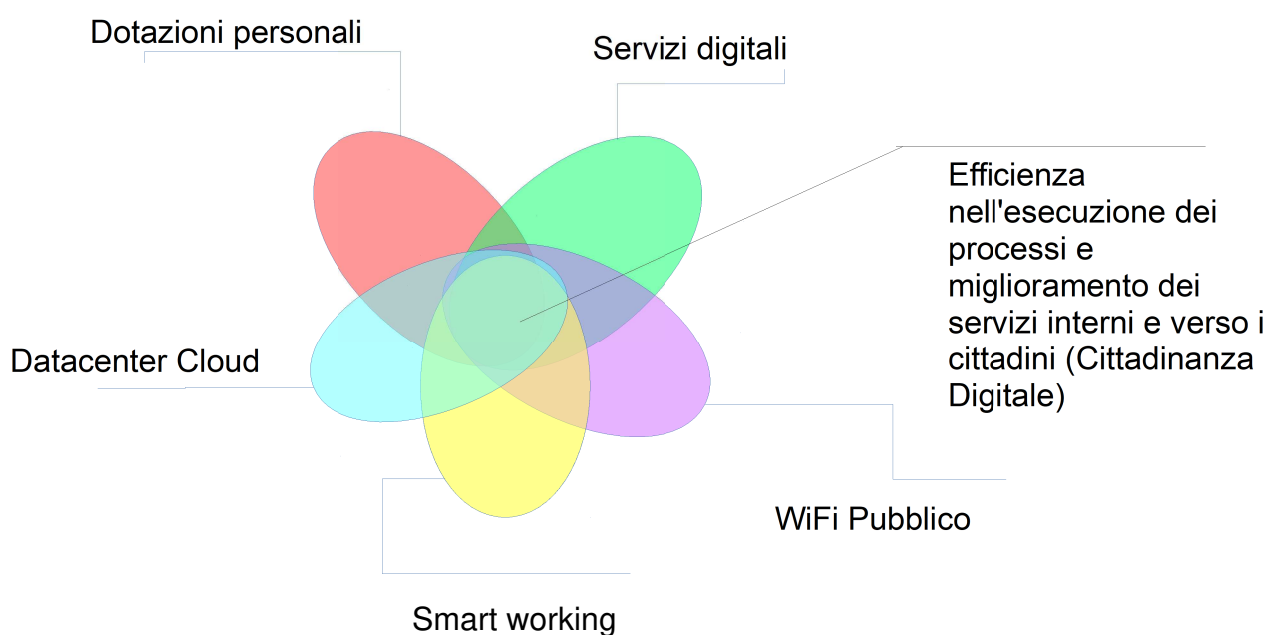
Dotazioni personali

Servizi digitali

Efficienza nell'esecuzione dei processi e miglioramento dei servizi interni e verso i cittadini (Cittadinanza Digitale)

Datacenter Cloud

WiFi Pubblico

Smart working